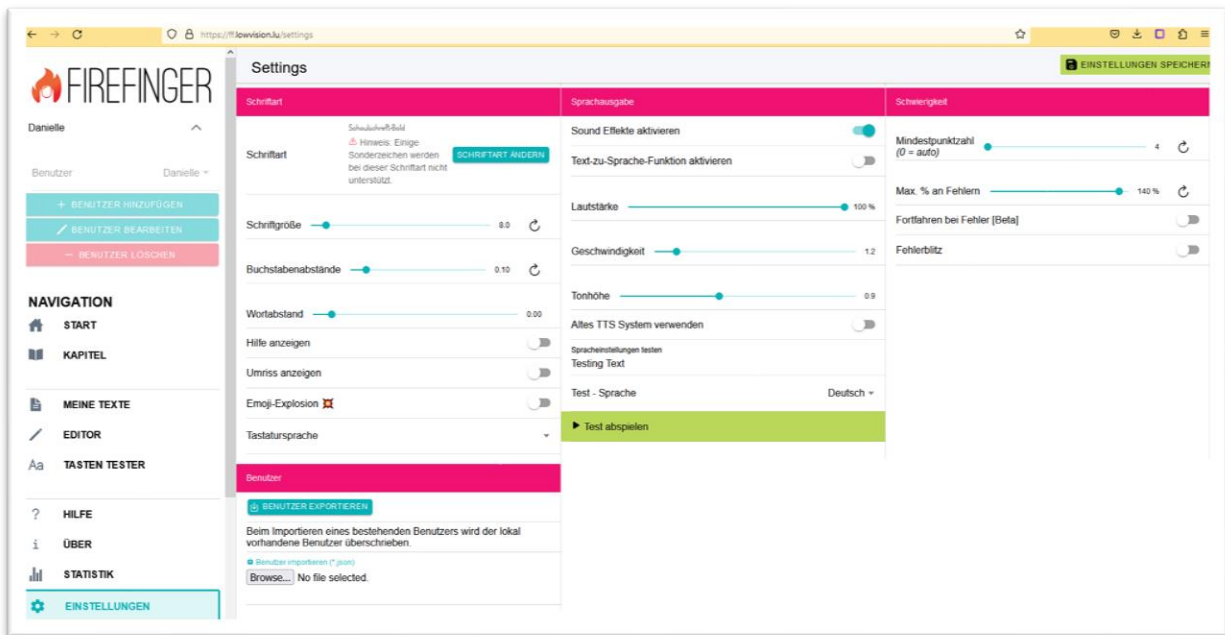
https://ff.lowvision.lu/settings

FIREFINGER

Danielle

Benutzer Danielle

+ BENUTZER HINZUFÜGEN

BENUTZER BEARBEITEN

— BENUTZER LÖSCHEN

NAVIGATION

START

KAPITEL

MEINE TEXTE

EDITOR

Aa TASTEN TESTER

? HILFE

i ÜBER

STATISTIK

EINSTELLUNGEN

Settings

EINSTELLUNGEN SPEICHERN

Schriftart

Schriftart

Schulschrift-Bold

⚠ Hinweis: Einige Sonderzeichen werden bei dieser Schriftart nicht unterstützt.

SCHRIFTART ÄNDERN

Schriftgröße 8.0

Buchstabenabstände 0.10

Wortabstand 0.00

Hilfe anzeigen

Umriss anzeigen

Emoji-Explosion 💥

Tastatursprache

Benutzer

BENUTZER EXPORTIEREN

Beim Importieren eines bestehenden Benutzers wird der lokal vorhandene Benutzer überschrieben.

Benutzer importieren (*.json)

Browse... No file selected.

Sprachausgabe

Sound Effekte aktivieren

Text-zu-Sprache-Funktion aktivieren

Lautstärke 100 %

Geschwindigkeit 1.2

Tonhöhe 0.9

Altes TTS System verwenden

Spracheinstellungen testen

Testing Text

Test - Sprache Deutsch

▶ Test abspielen

Schwierigkeit

Mindestpunktzahl (0 = auto) 4

Max. % an Fehlern 140 %

Fortfahren bei Fehler [Beta]

Fehlerblitz